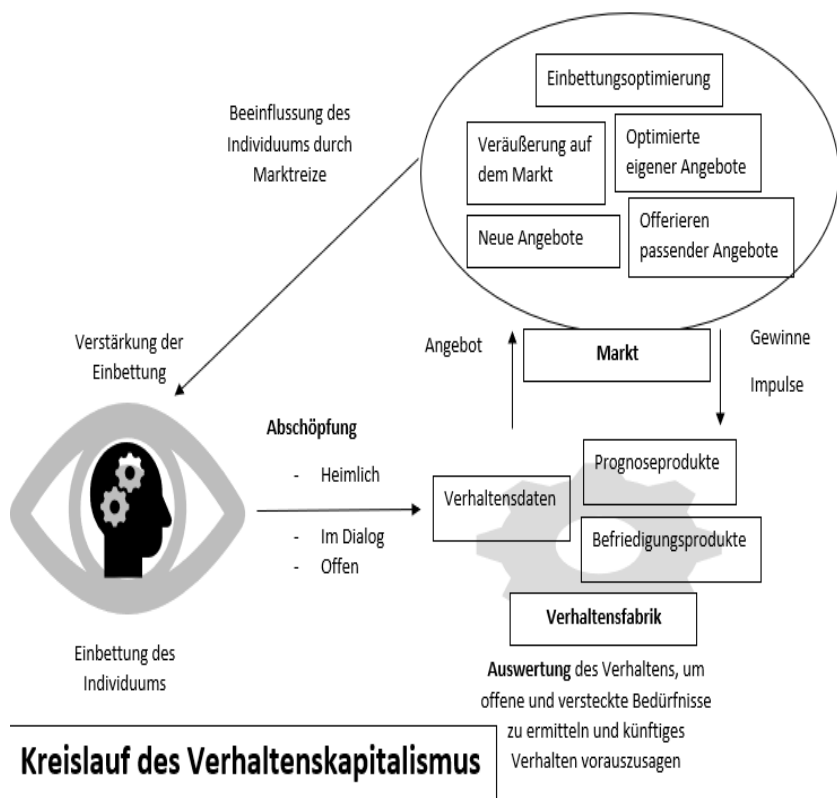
Beeinflussung des Individuums durch Marktreize

Einbettungsoptimierung

Veräußerung auf dem Markt

Optimierte eigener Angebote

Neue Angebote

Offerieren passender Angebote

Verstärkung der Einbettung

Angebot

Markt

Gewinne

Impulse

Abschöpfung

- Heimlich

- Im Dialog
- Offen

Verhaltensdaten

Prognoseprodukte

Befriedigungsprodukte

Verhaltensfabrik

Einbettung des Individuums

**Auswertung** des Verhaltens, um offene und versteckte Bedürfnisse zu ermitteln und künftiges Verhalten vorauszusagen

Kreislauf des Verhaltenskapitalismus